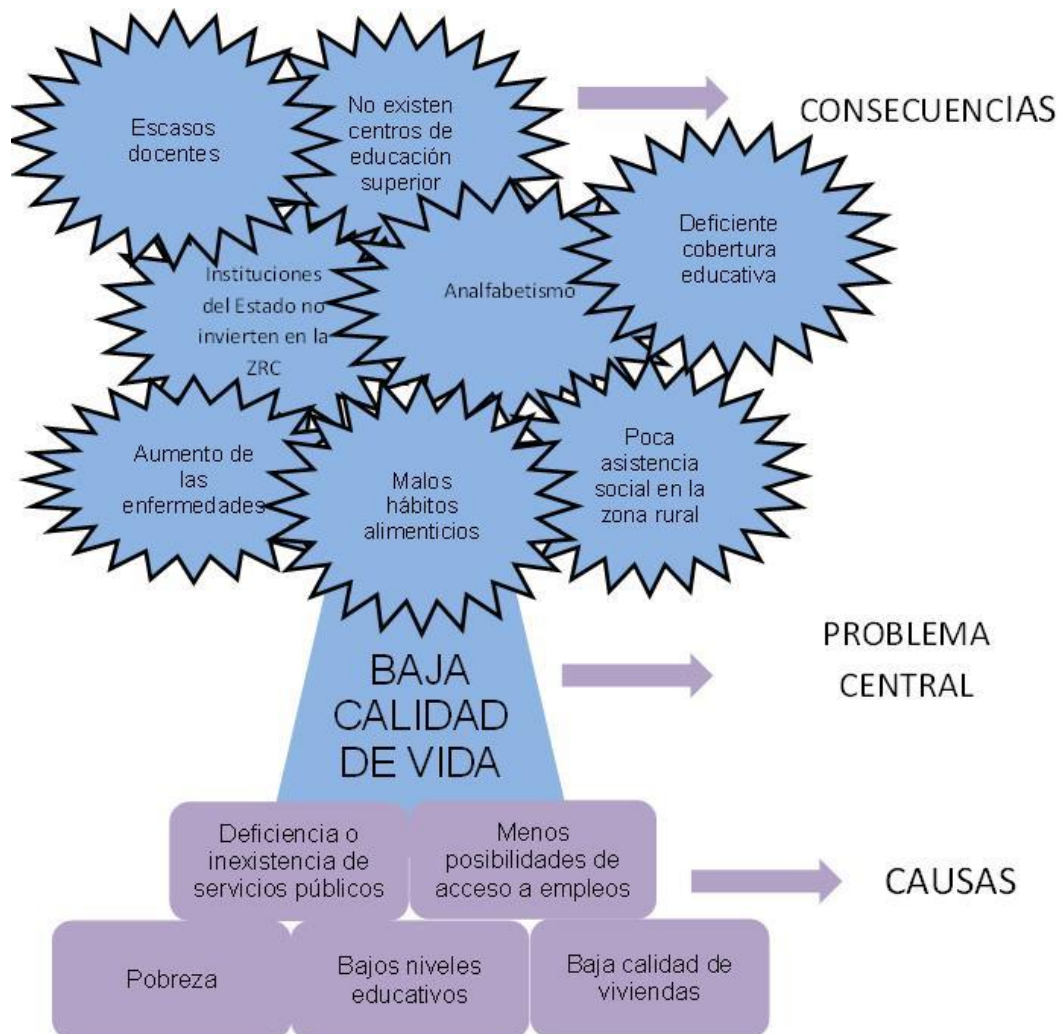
Escasos docentes

No existen centros de educación superior

CONSECUENCIAS

Deficiente cobertura educativa

Instituciones del Estado no invierten en la ZRC

Analfabetismo

Aumento de las enfermedades

Malos hábitos alimenticios

Poca asistencia social en la zona rural

BAJA CALIDAD DE VIDA

PROBLEMA CENTRAL

Deficiencia o inexistencia de servicios públicos

Menos posibilidades de acceso a empleos

CAUSAS

Pobreza

Bajos niveles educativos

Baja calidad de viviendas